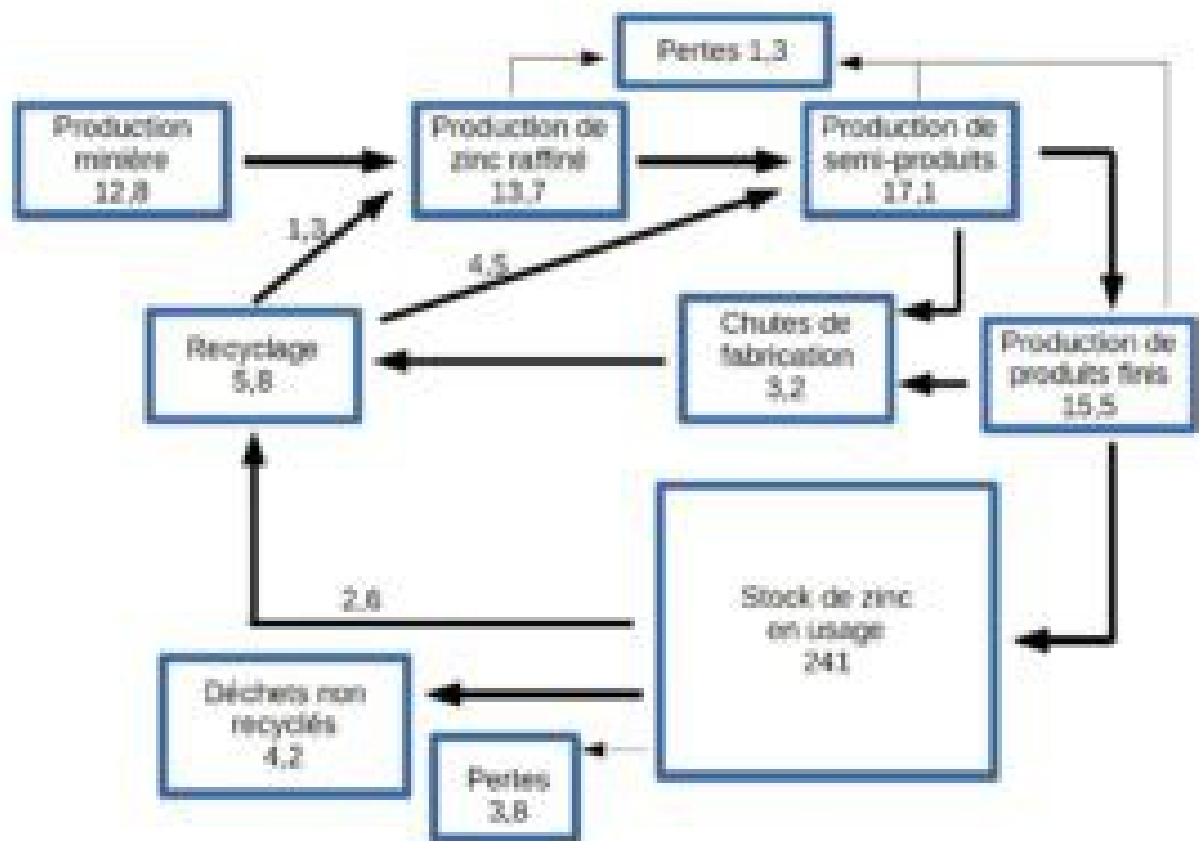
Pertes 1,3

Production minière 12,8

Production de zinc raffiné 13,7

Production de semi-produits 17,1

1,3

4,5

Recyclage 5,8

Chutes de fabrication 3,2

Production de produits finis 15,5

Stock de zinc en usage 241

2,6

Déchets non recyclés 4,2

Pertes 3,8